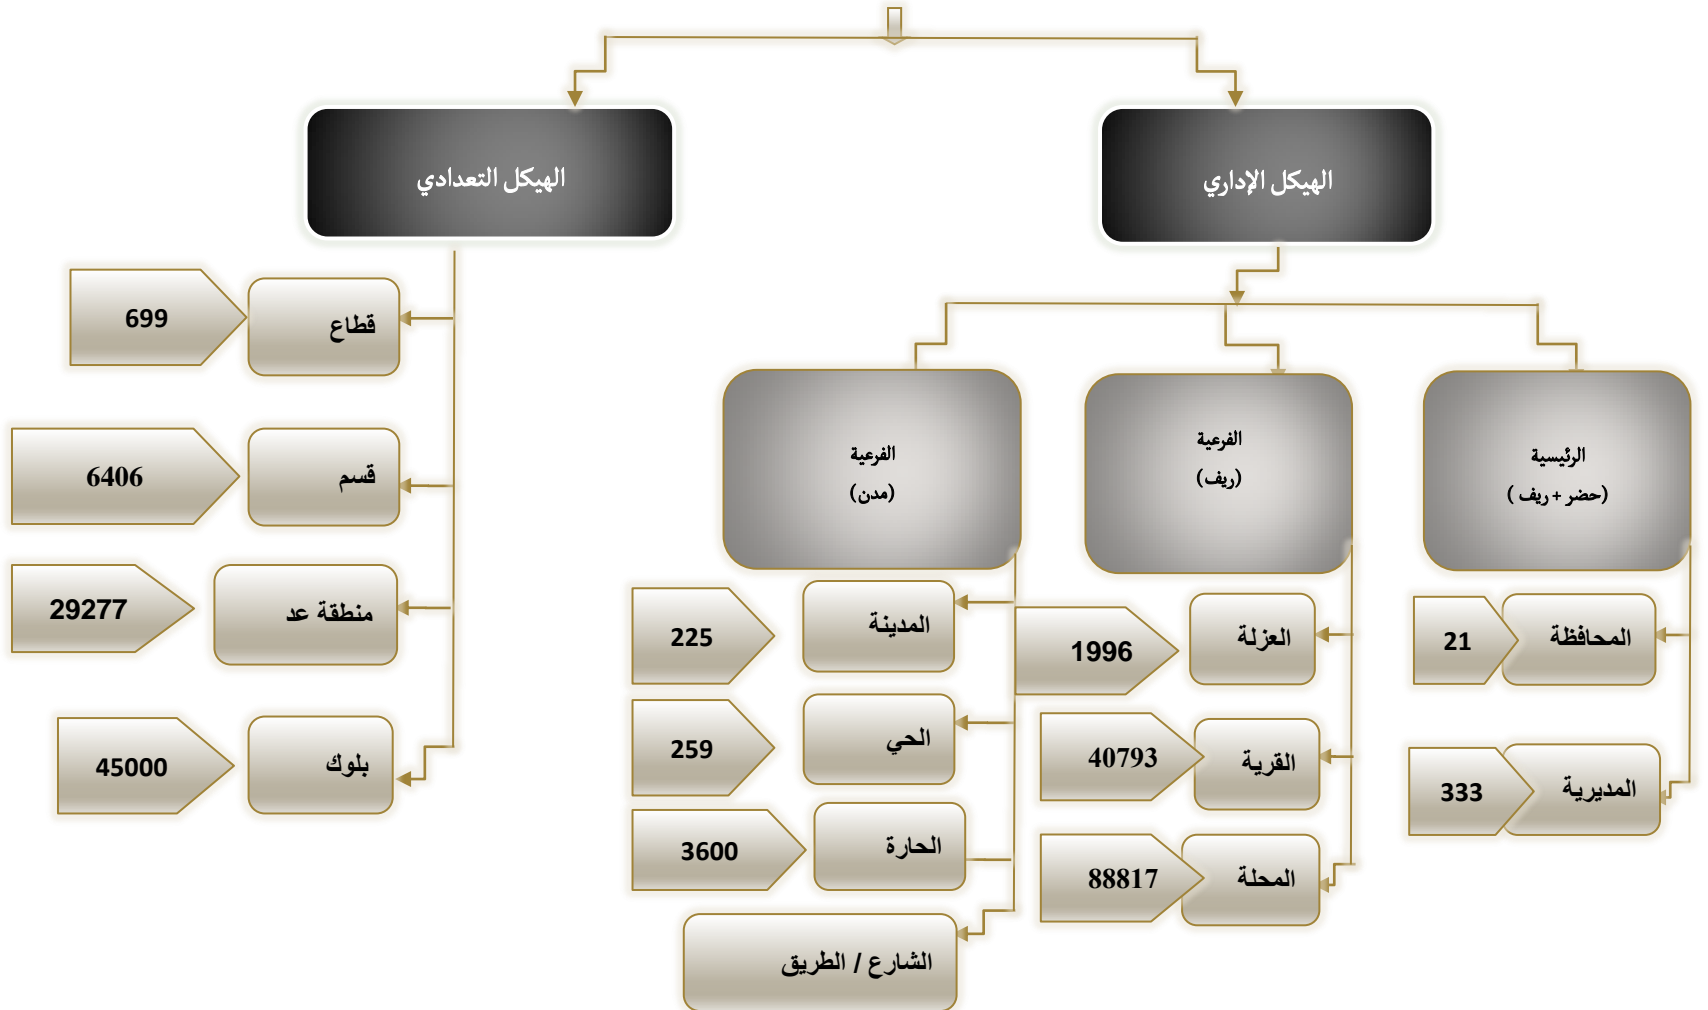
الهيكل الإداري

الهيكل التعدادي

الرئيسية
( حضر + ريف)

الفرعية
(ريف)

الفرعية
(مدن)

المحافظة
21

المديرية
333

العزلة
1996

القرية
40793

المحلة
88817

المدينة
225

الحي
259

الحارة
3600

الشارع / الطريق

قطاع
699

قسم
6406

منطقة عد
29277

بلوك
45000